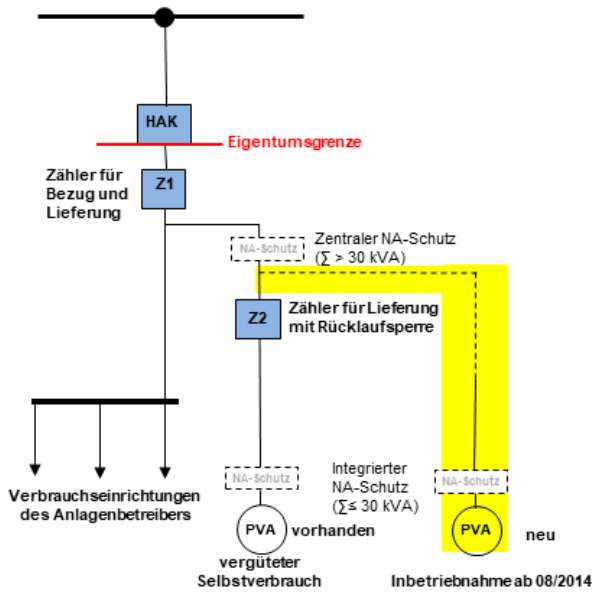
HAK

Eigentumsgrenze

Zähler für Bezug und Lieferung

Z1

NA-Schutz

Zentraler NA-Schutz ($\sum > 30$ kVA)

Z2

Zähler für Lieferung mit Rücklaufsperre

NA-Schutz

Integrierter NA-Schutz ($\sum \leq 30$ kVA)

NA-Schutz

Verbrauchseinrichtungen des Anlagenbetreibers

PVA

vorhanden

PVA

neu

vergüteter Selbstverbrauch

Inbetriebnahme ab 08/2014